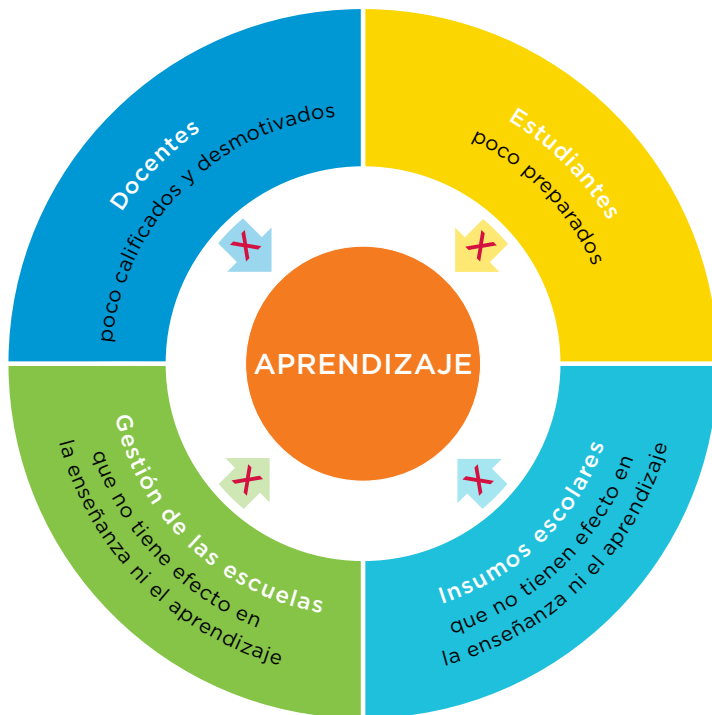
Docentes
poco calificados y desmotivados

Estudiantes
poco preparados

APRENDIZAJE

Gestión de las escuelas
que no tiene efecto en la enseñanza ni el aprendizaje

Insumos escolares
que no tienen efecto en la enseñanza ni el aprendizaje